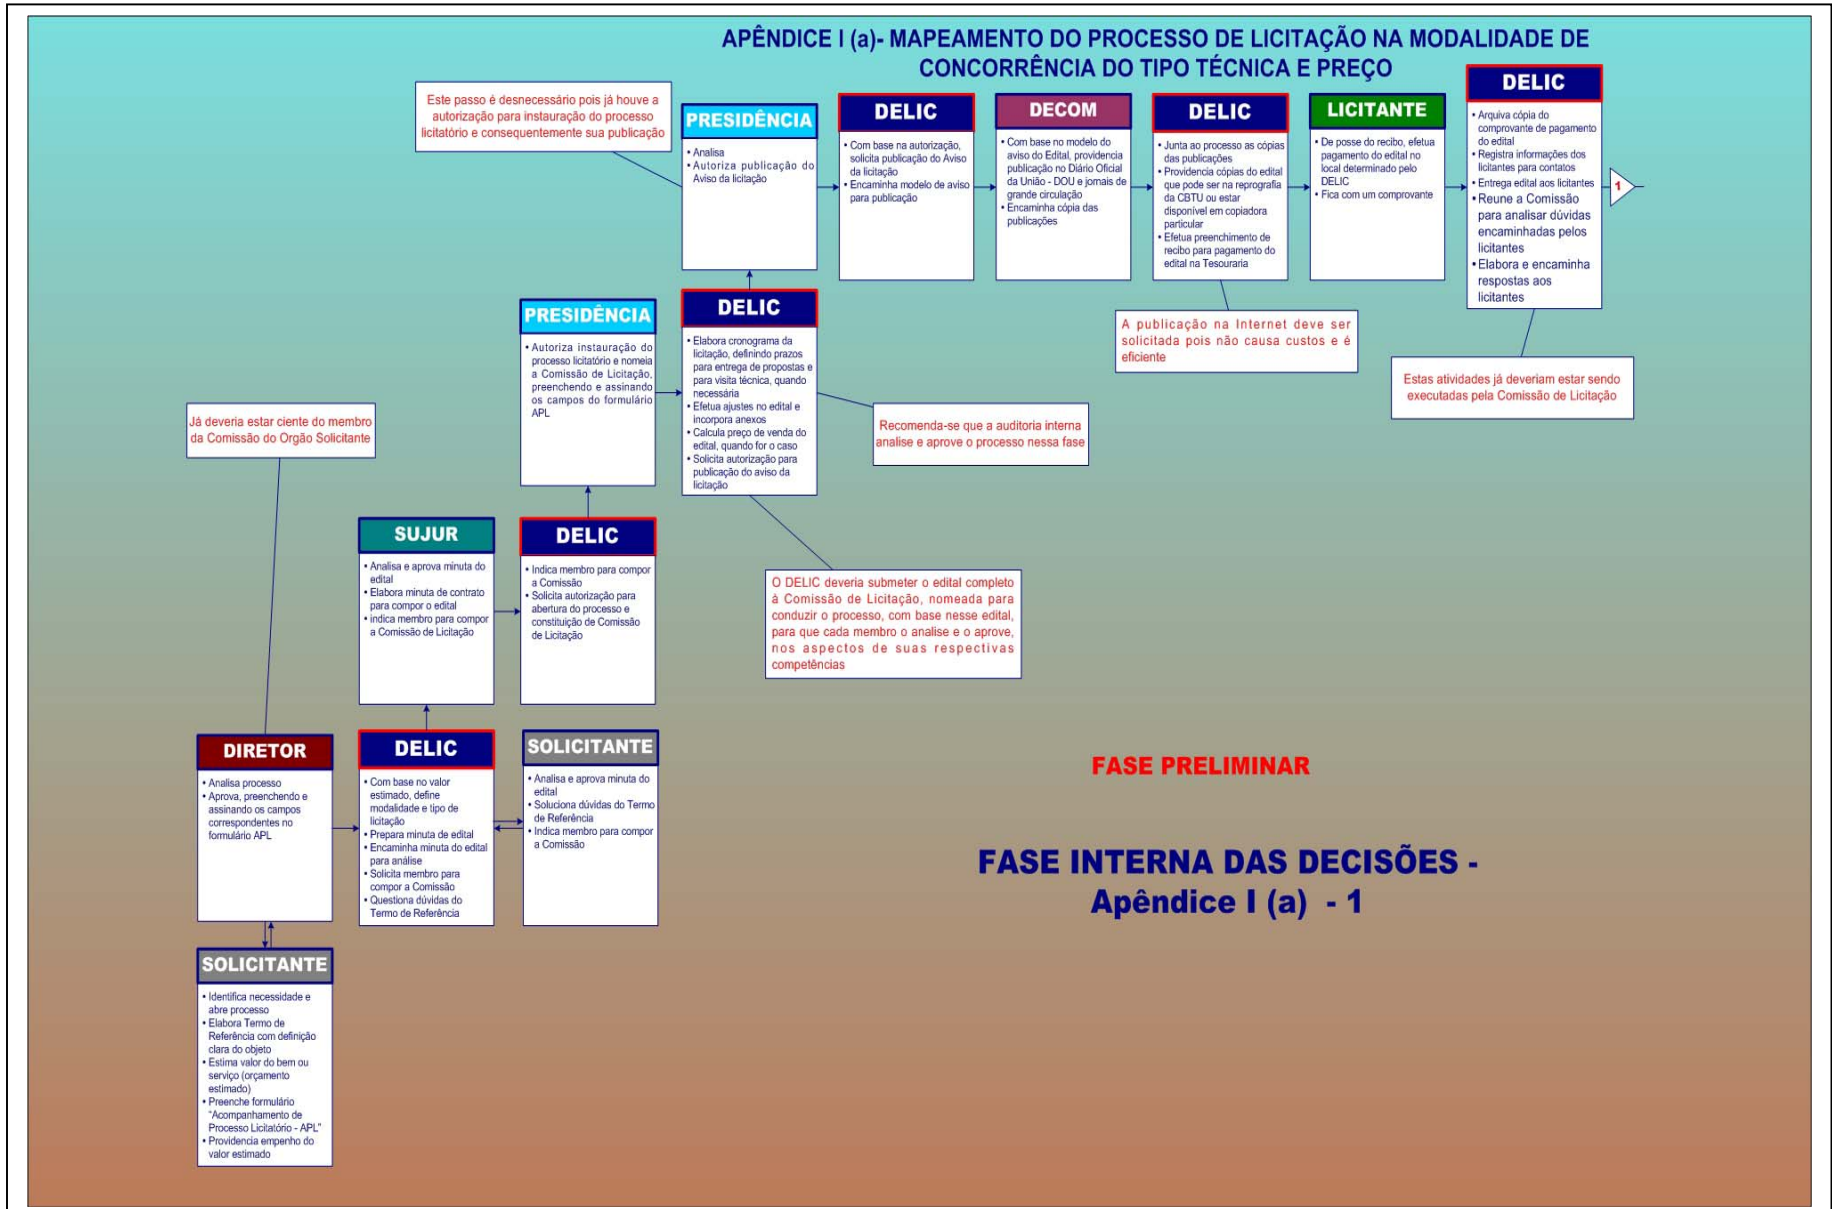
APÊNDICE I (a)- MAPEAMENTO DO PROCESSO DE LICITAÇÃO NA MODALIDADE DE CONCORRÊNCIA DO TIPO TÉCNICA E PREÇO

Este passo é desnecessário pois já houve a autorização para instauração do processo licitatório e consequentemente sua publicação

PRESIDÊNCIA
• Analisa
• Autoriza publicação do Aviso da licitação

DELIC
• Com base na autorização, solicita publicação do Aviso da licitação
• Encaminha modelo de aviso para publicação

DECOM
• Com base no modelo do aviso do Edital, providencia publicação no Diário Oficial da União - DOU e jornais de grande circulação
• Encaminha cópia das publicações

DELIC
• Junta ao processo as cópias das publicações
• Providencia cópias do edital que pode ser na reprografia da CBTU ou estar disponível em copiadora particular
• Efetua preenchimento de recibo para pagamento do edital na Tesouraria

LICITANTE
• De posse do recibo, efetua pagamento do edital no local determinado pelo DELIC
• Fica com um comprovante

DELIC
• Arquiva cópia do comprovante de pagamento do edital
• Registra informações dos licitantes para contatos
• Entrega edital aos licitantes
• Reune a Comissão para analisar dúvidas encaminhadas pelos licitantes
• Elabora e encaminha respostas aos licitantes

1

A publicação na Internet deve ser solicitada pois não causa custos e é eficiente

Estas atividades já deveriam estar sendo executadas pela Comissão de Licitação

PRESIDÊNCIA
• Autoriza instauração do processo licitatório e nomeia a Comissão de Licitação, preenchendo e assinando os campos do formulário APL

DELIC
• Elabora cronograma da licitação, definindo prazos para entrega de propostas e para visita técnica, quando necessária
• Efetua ajustes no edital e incorpora anexos
• Calcula preço de venda do edital, quando for o caso
• Solicita autorização para publicação do aviso da licitação

Recomenda-se que a auditoria interna analise e aprove o processo nessa fase

Já deveria estar ciente do membro da Comissão do Orgão Solicitante

SUJUR
• Analisa e aprova minuta do edital
• Elabora minuta de contrato para compor o edital
• indica membro para compor a Comissão de Licitação

DELIC
• Indica membro para compor a Comissão
• Solicita autorização para abertura do processo e constituição de Comissão de Licitação

O DELIC deveria submeter o edital completo à Comissão de Licitação, nomeada para conduzir o processo, com base nesse edital, para que cada membro o analise e o aprove, nos aspectos de suas respectivas competências

DIRETOR
• Analisa processo
• Aprova, preenchendo e assinando os campos correspondentes no formulário APL

DELIC
• Com base no valor estimado, define modalidade e tipo de licitação
• Prepara minuta de edital
• Encaminha minuta do edital para análise
• Solicita membro para compor a Comissão
• Questiona dúvidas do Termo de Referência

SOLICITANTE
• Analisa e aprova minuta do edital
• Soluciona dúvidas do Termo de Referência
• Indica membro para compor a Comissão

FASE PRELIMINAR

FASE INTERNA DAS DECISÕES - Apêndice I (a) - 1

SOLICITANTE
• Identifica necessidade e abre processo
• Elabora Termo de Referência com definição clara do objeto
• Estima valor do bem ou serviço (orçamento estimado)
• Preenche formulário "Acompanhamento de Processo Licitatório - APL"
• Providencia empenho do valor estimado